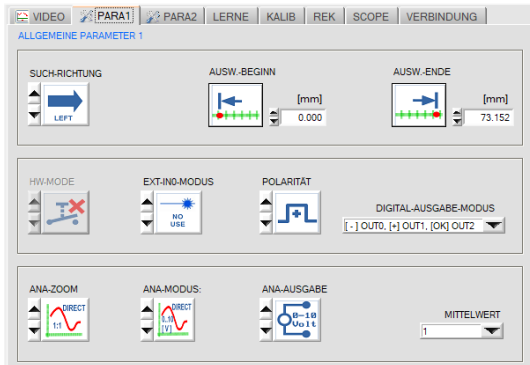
VIDEO PARA1 PARA2 LERNE KALIB REK SCOPE VERBINDUNG

ALLGEMEINE PARAMETER 1

SUCH-RICHTUNG
LEFT

AUSW.-BEGINN
[mm]
0.000

AUSW.-ENDE
[mm]
73.152

HW-MODE

EXT-IN0-MODUS
NO USE

POLARITÄT

DIGITAL-AUSGABE-MODUS
[ - ] OUT0, [+] OUT1, [OK] OUT2

ANA-ZOOM
DIRECT
1:1

ANA-MODUS:
DIRECT
0..10 [V]

ANA-AUSGABE
0-10 Volt

MITTELWERT
1